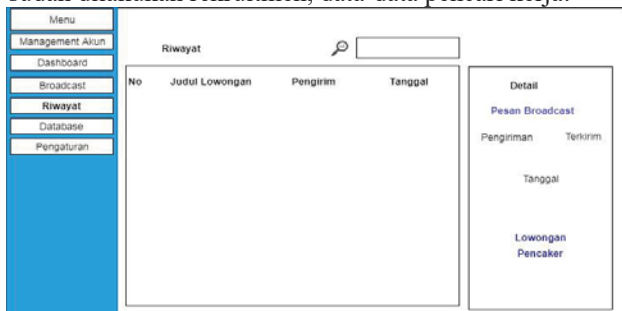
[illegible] data pencari kerja.

Menu
Management Akun
Dashboard
Broadcast
Riwayat
Database
Pengaturan

Riwayat

| No | Judul Lowongan | Pengirim | Tanggal |
|---|---|---|---|

Detail
Pesan Broadcast
Pengiriman Terkirim
Tanggal
Lowongan
Pencaker